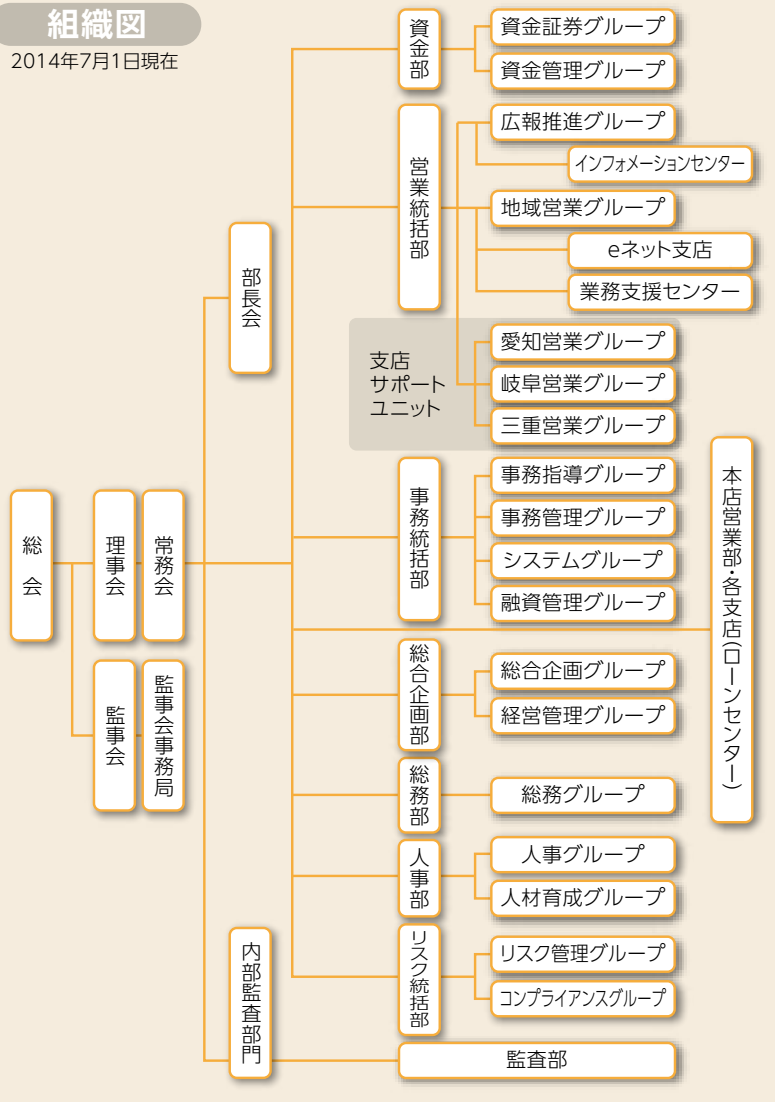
組織図
2014年7月1日現在

総会

理事会

常務会

監事会

監事会事務局

部長会

内部監査部門

資金部
資金証券グループ
資金管理グループ

営業統括部
広報推進グループ
インフォメーションセンター
地域営業グループ
eネット支店
業務支援センター

支店サポートユニット
愛知営業グループ
岐阜営業グループ
三重営業グループ

事務統括部
事務指導グループ
事務管理グループ
システムグループ
融資管理グループ

総合企画部
総合企画グループ
経営管理グループ

総務部
総務グループ

人事部
人事グループ
人材育成グループ

リスク統括部
リスク管理グループ
コンプライアンスグループ

監査部

本店営業部・各支店(ローンセンター)